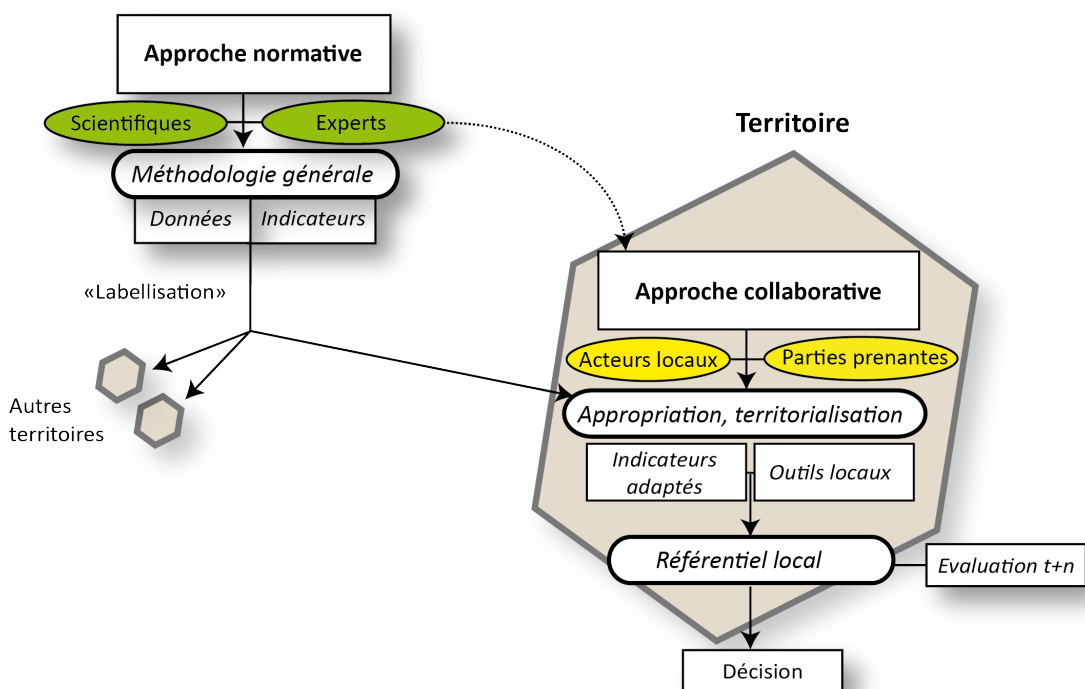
Approche normative

Scientifiques

Experts

Méthodologie générale

Données

Indicateurs

«Labellisation»

Autres territoires

Territoire

Approche collaborative

Acteurs locaux

Parties prenantes

Appropriation, territorialisation

Indicateurs adaptés

Outils locaux

Référentiel local

Evaluation t+n

Décision